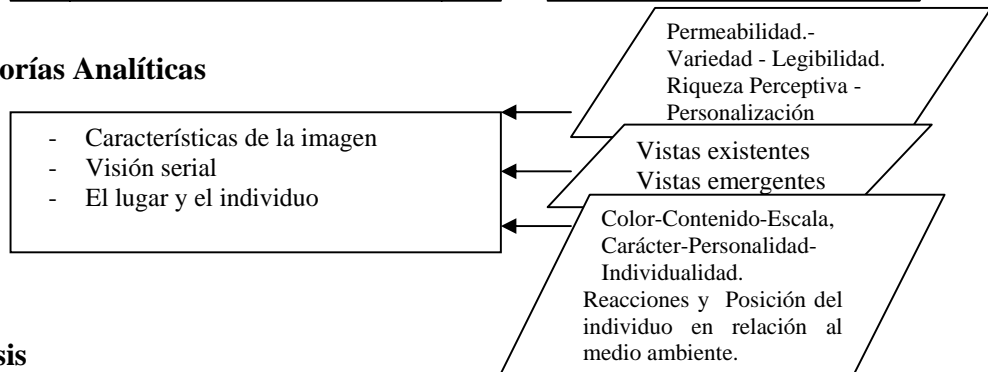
orías Analíticas

- Características de la imagen
- Visión serial
- El lugar y el individuo

Permeabilidad.- Variedad - Legibilidad. Riqueza Perceptiva - Personalización

Vistas existentes
Vistas emergentes

Color-Contenido-Escala, Carácter-Personalidad-Individualidad.
Reacciones y Posición del individuo en relación al medio ambiente.

sis